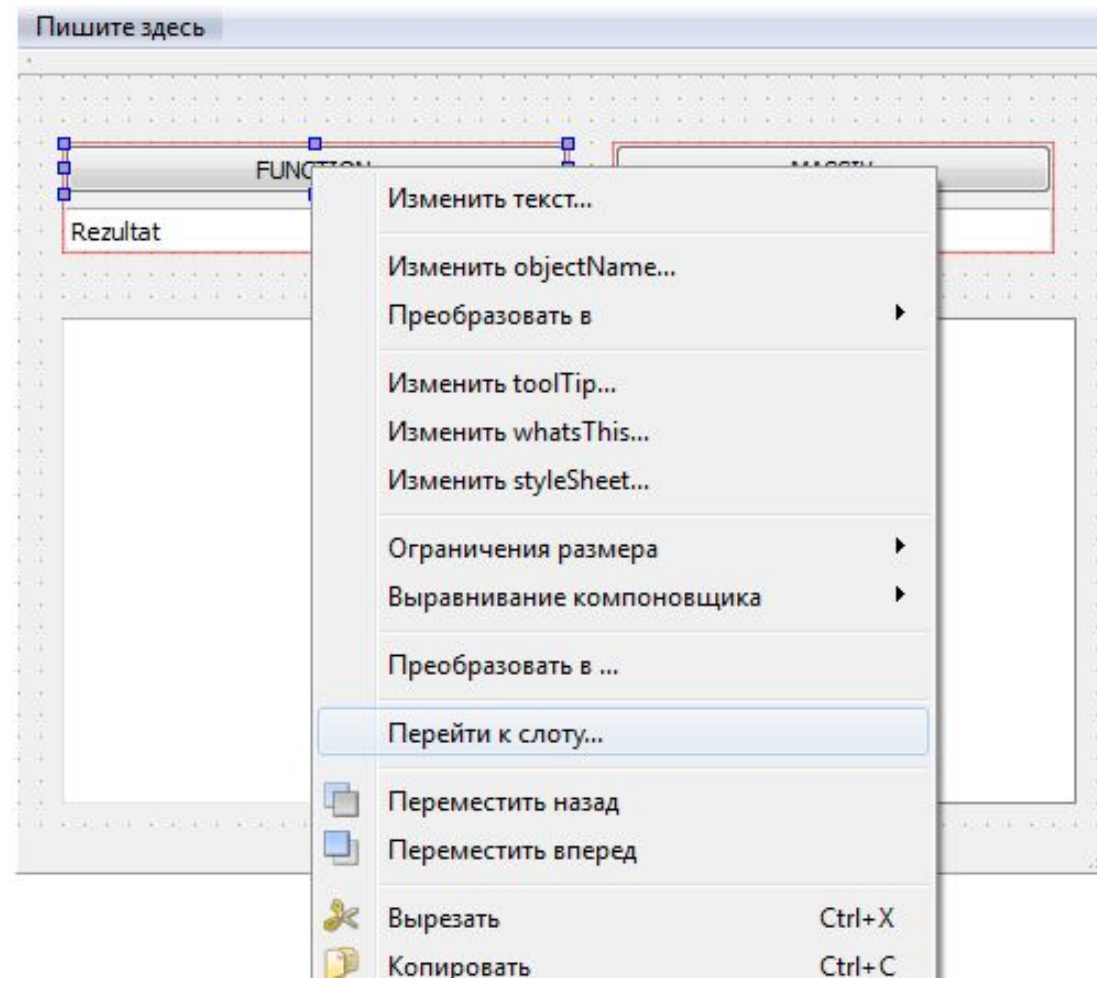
Пишите здесь

FUNC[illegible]

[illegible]

Rezultat

Изменить текст...

Изменить objectName...

Преобразовать в

Изменить toolTip...

Изменить whatsThis...

Изменить styleSheet...

Ограничения размера

Выравнивание компоновщика

Преобразовать в ...

Перейти к слоту...

Переместить назад

Переместить вперед

Вырезать Ctrl+X

Копировать Ctrl+C